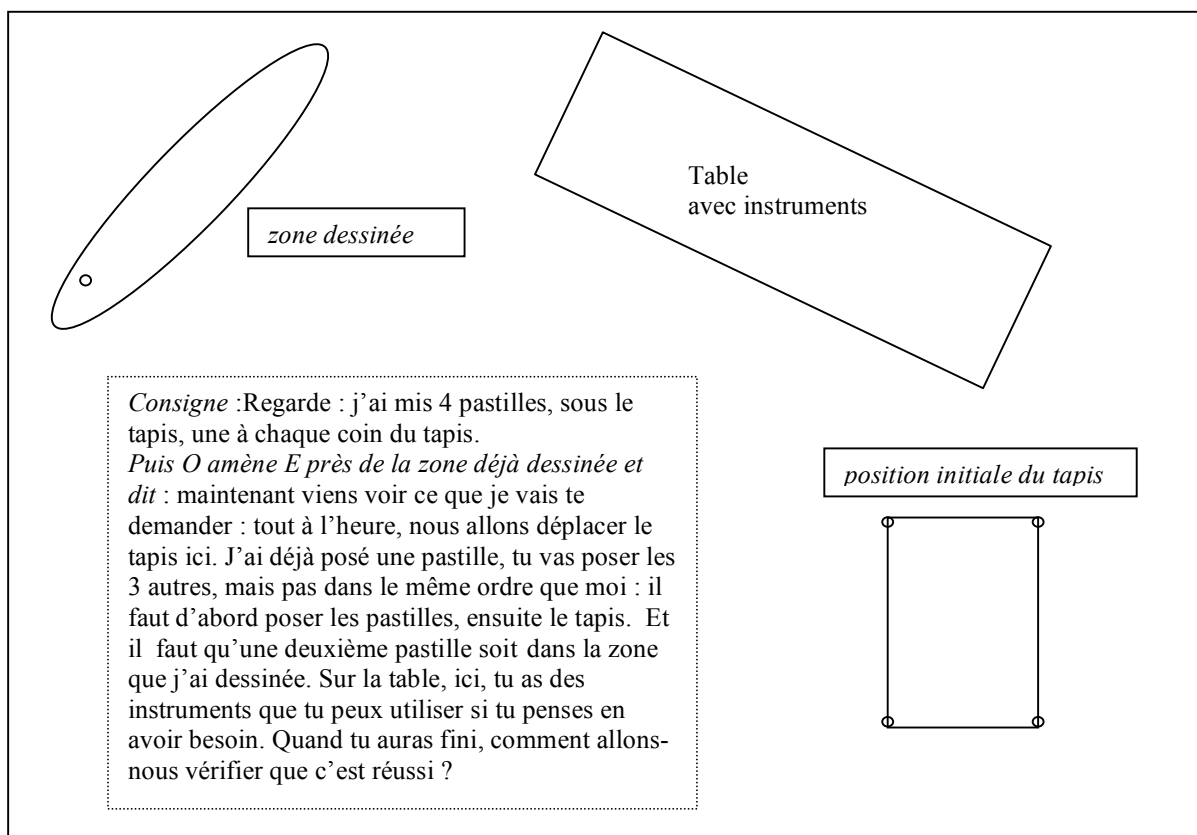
zone dessinée

Table
avec instruments

Consigne :Regarde : j'ai mis 4 pastilles, sous le tapis, une à chaque coin du tapis.
Puis O amène E près de la zone déjà dessinée et dit : maintenant viens voir ce que je vais te demander : tout à l'heure, nous allons déplacer le tapis ici. J'ai déjà posé une pastille, tu vas poser les 3 autres, mais pas dans le même ordre que moi : il faut d'abord poser les pastilles, ensuite le tapis. Et il faut qu'une deuxième pastille soit dans la zone que j'ai dessinée. Sur la table, ici, tu as des instruments que tu peux utiliser si tu penses en avoir besoin. Quand tu auras fini, comment allons-nous vérifier que c'est réussi ?

position initiale du tapis